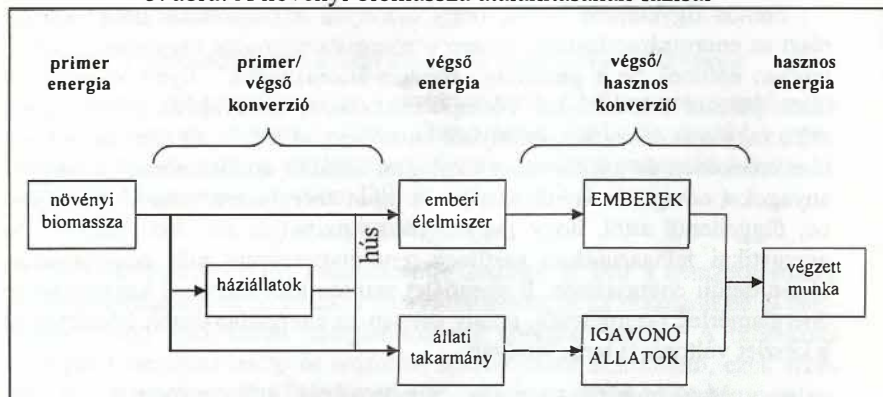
primer energia

primer/ végső konverzió

végső energia

végső/ hasznos konverzió

hasznos energia

növényi biomassza

emberi élelmiszer

EMBEREK

hús

háziállatok

végzett munka

állati takarmány

IGAVONÓ ÁLLATOK